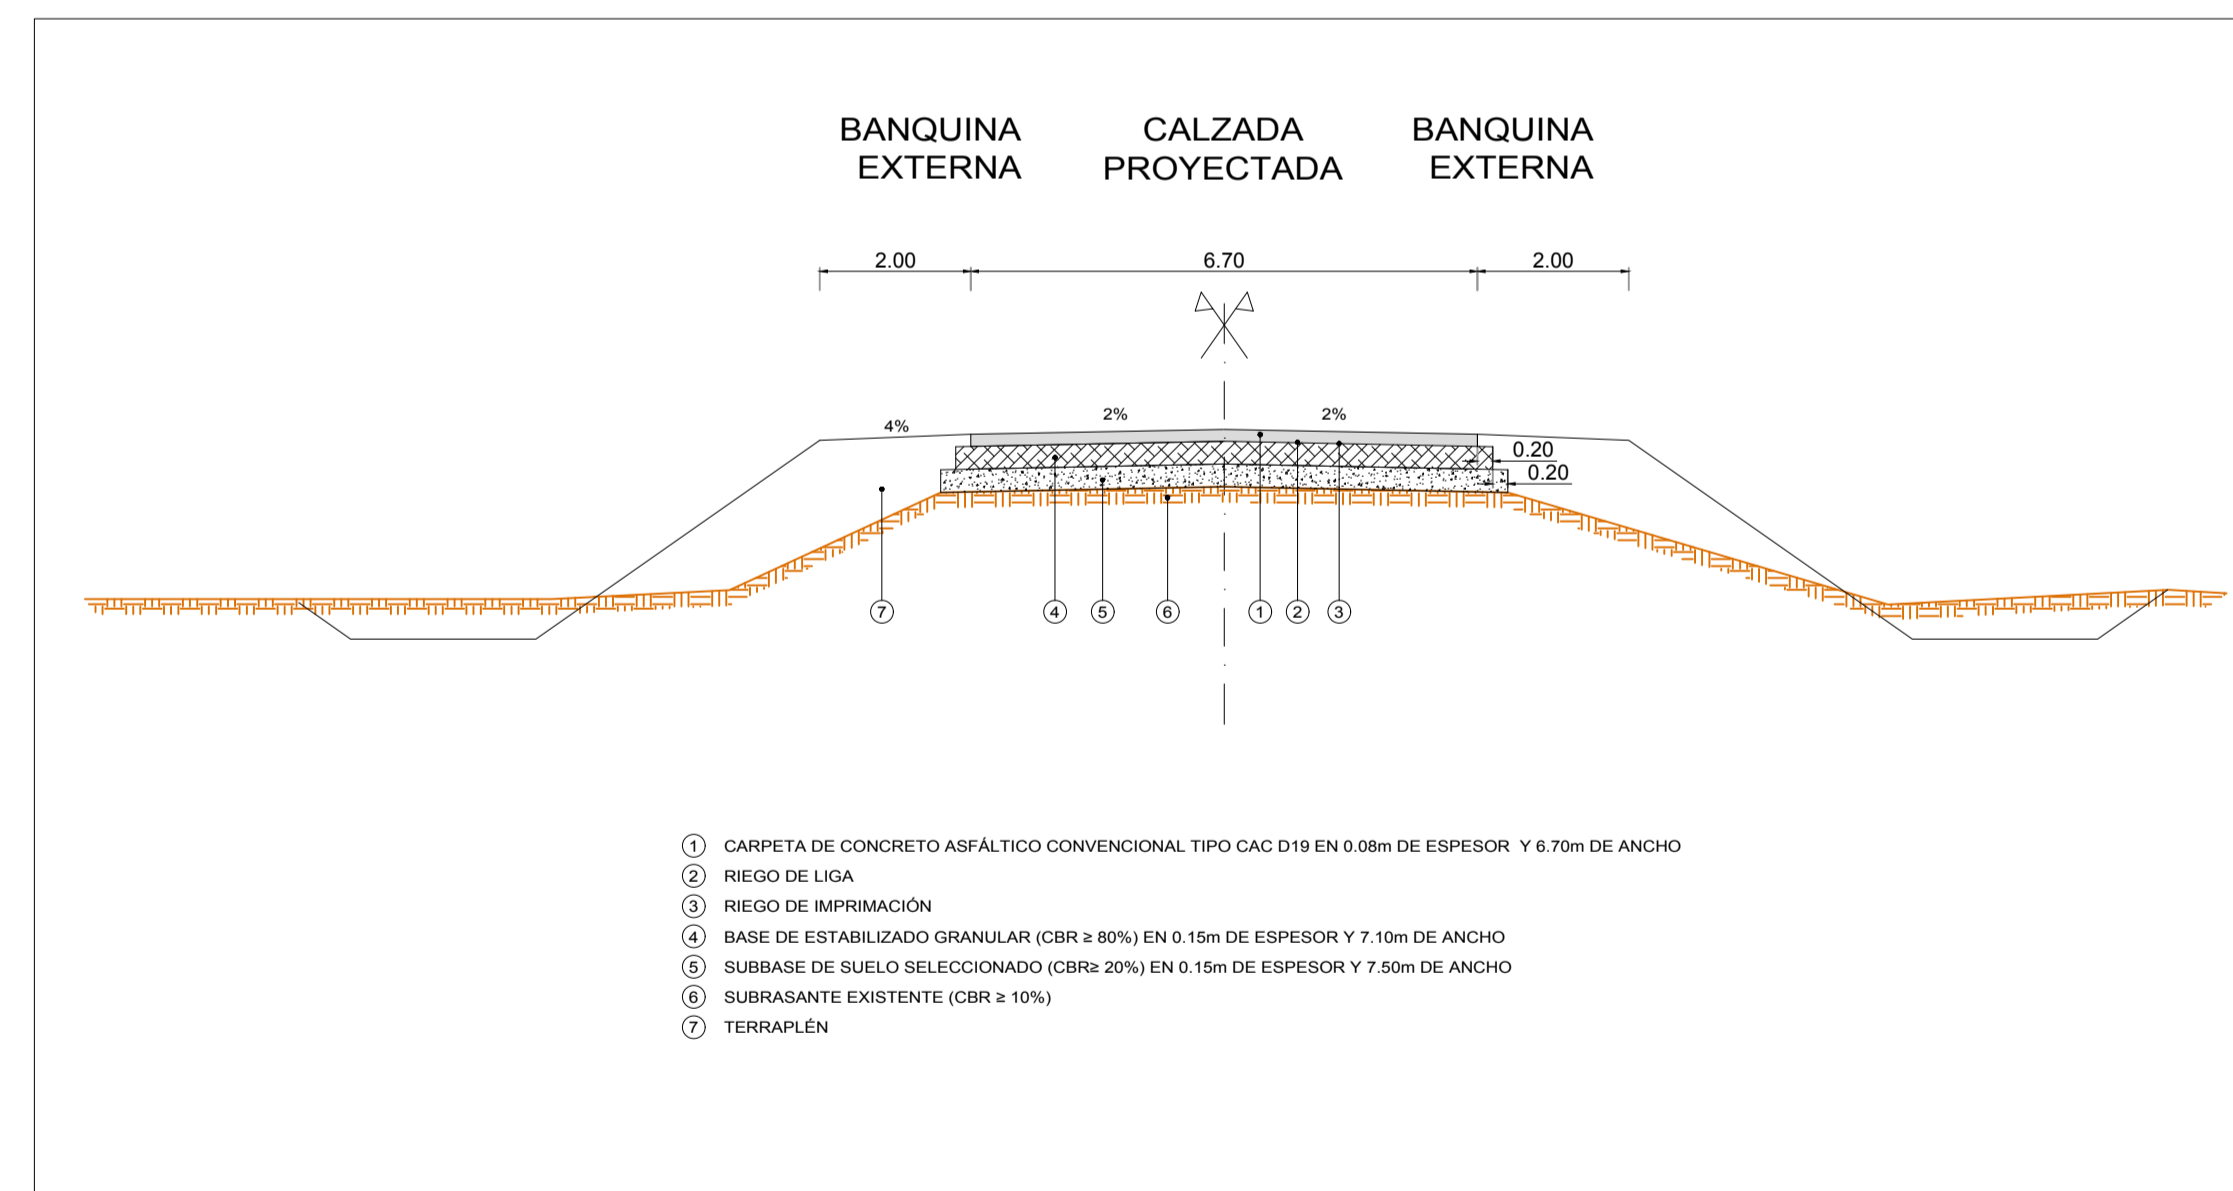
BANQUINA EXTERNA

CALZADA PROYECTADA

BANQUINA EXTERNA

2.00

6.70

2.00

4%

2%

2%

0.20

0.20

7

4

5

6

1

2

3

1 CARPETA DE CONCRETO ASFÁLTICO CONVENCIONAL TIPO CAC D19 EN 0.08m DE ESPESOR Y 6.70m DE ANCHO

2 RIEGO DE LIGA

3 RIEGO DE IMPRIMACIÓN

4 BASE DE ESTABILIZADO GRANULAR (CBR ≥ 80%) EN 0.15m DE ESPESOR Y 7.10m DE ANCHO

5 SUBBASE DE SUELO SELECCIONADO (CBR≥ 20%) EN 0.15m DE ESPESOR Y 7.50m DE ANCHO

6 SUBRASANTE EXISTENTE (CBR ≥ 10%)

7 TERRAPLÉN